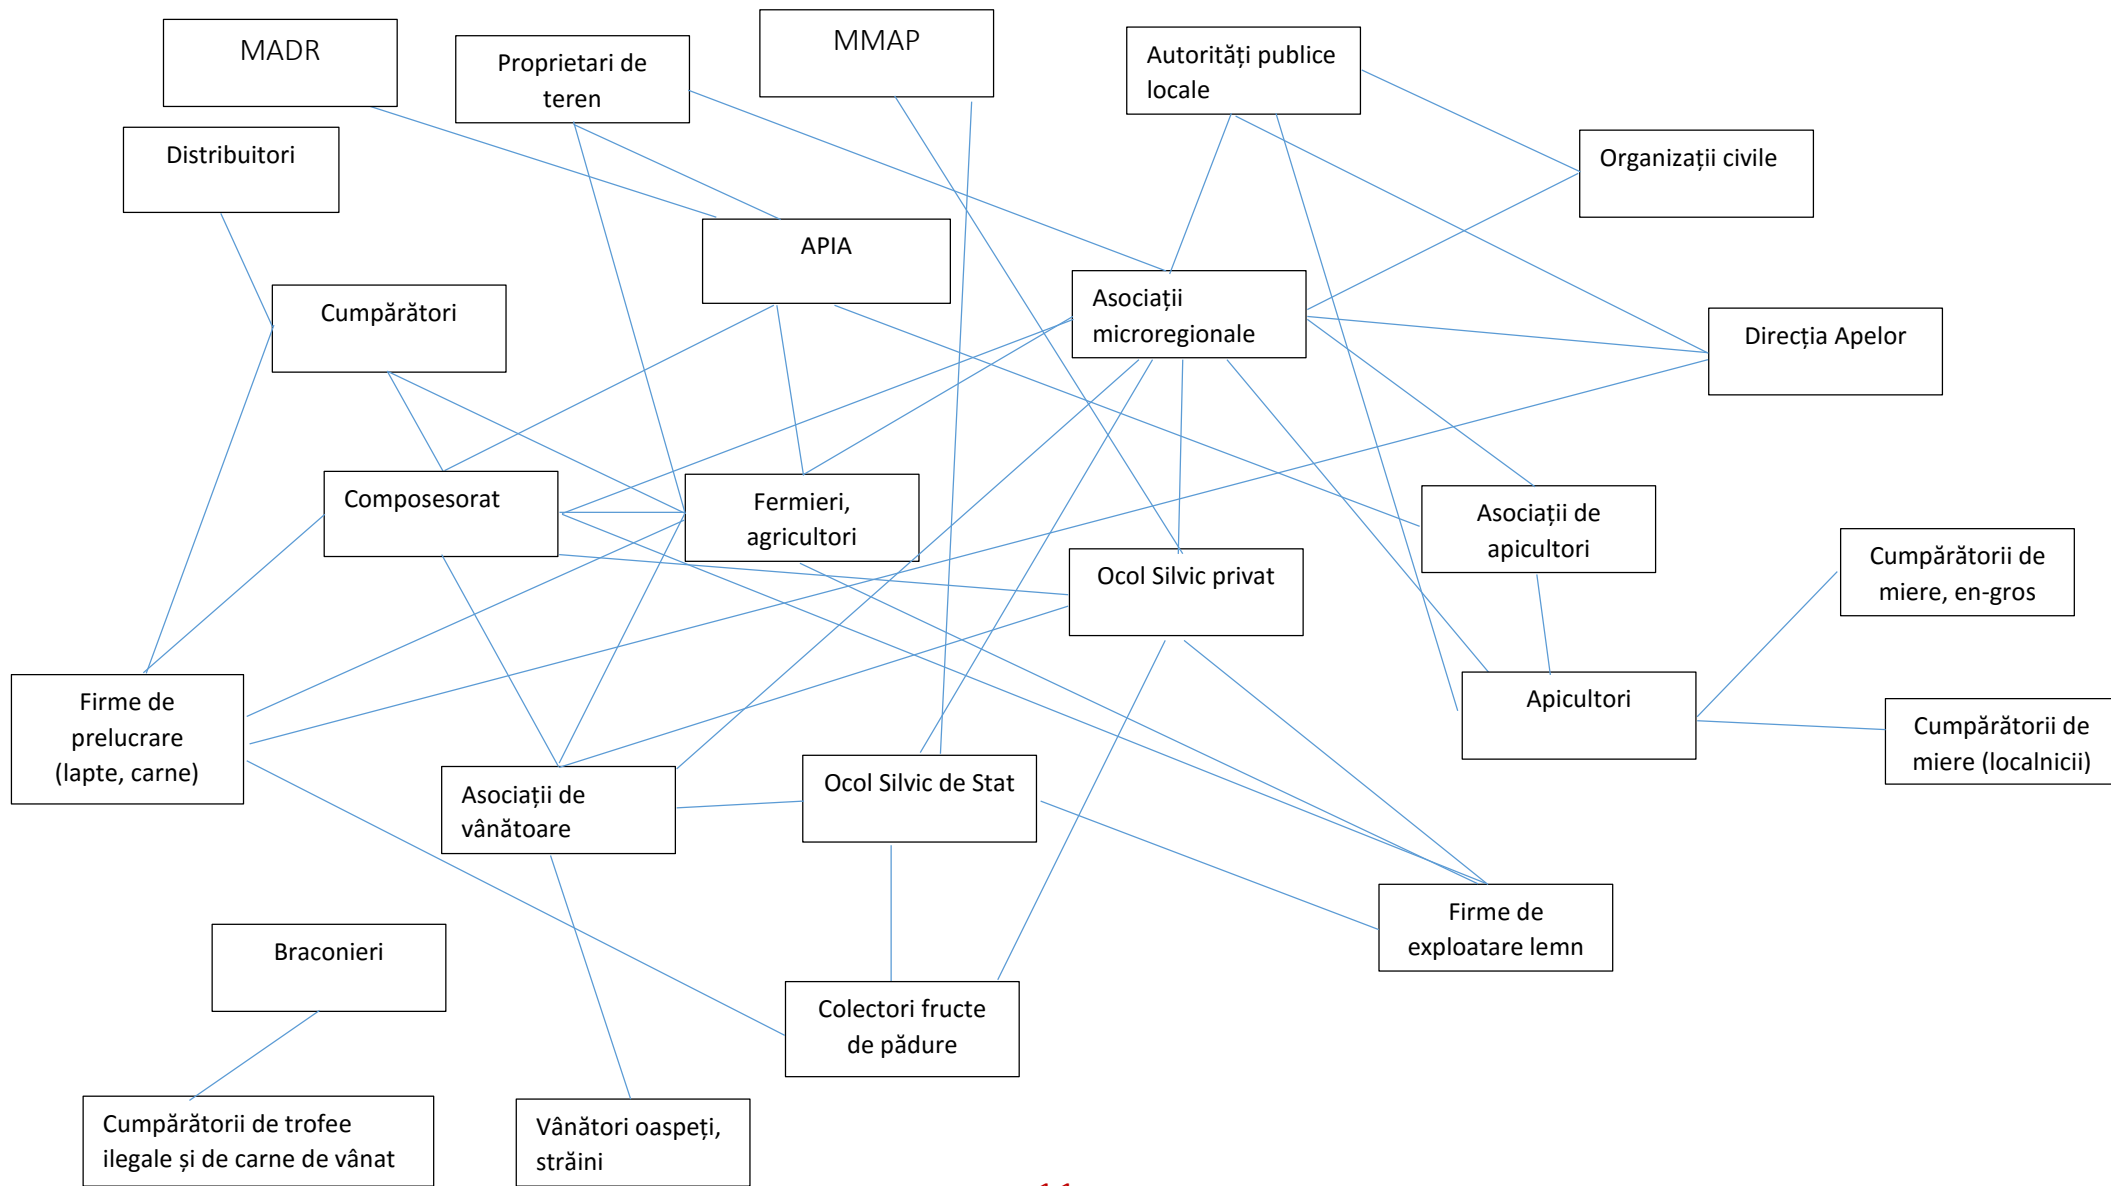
MADR

Proprietari de teren

MMAP

Autorități publice locale

Distribuitori

Organizații civile

APIA

Asociații microregionale

Cumpărători

Direcția Apelor

Composesorat

Fermieri, agricultori

Asociații de apicultori

Ocol Silvic privat

Cumpărătorii de miere, en-gros

Firme de prelucrare (lapte, carne)

Apicultori

Cumpărătorii de miere (localnicii)

Asociații de vânătoare

Ocol Silvic de Stat

Firme de exploatare lemn

Braconieri

Colectori fructe de pădure

Cumpărătorii de trofee ilegale și de carne de vânat

Vânători oaspeți, străini